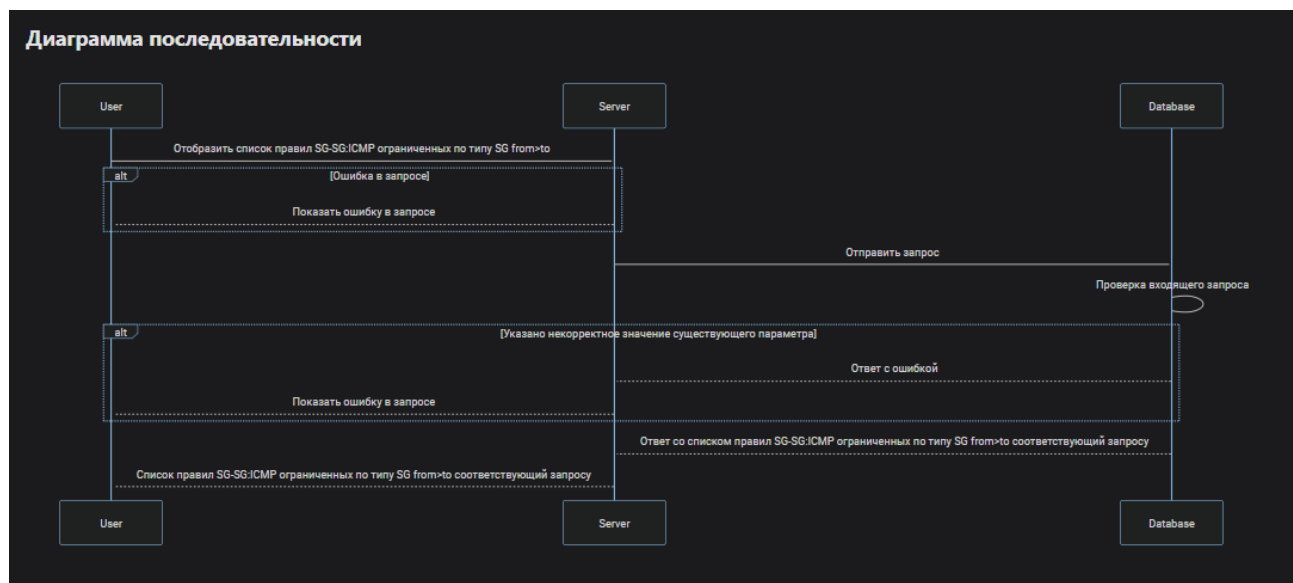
Диаграмма последовательности

User

Server

Database

Отобразить список правил SG-SG:ICMP ограниченных по типу SG from>to

alt

[Ошибка в запросе]

Показать ошибку в запросе

Отправить запрос

Проверка входящего запроса

alt

[Указано некорректное значение существующего параметра]

Ответ с ошибкой

Показать ошибку в запросе

Ответ со списком правил SG-SG:ICMP ограниченных по типу SG from>to соответствующий запросу

Список правил SG-SG:ICMP ограниченных по типу SG from>to соответствующий запросу

User

Server

Database